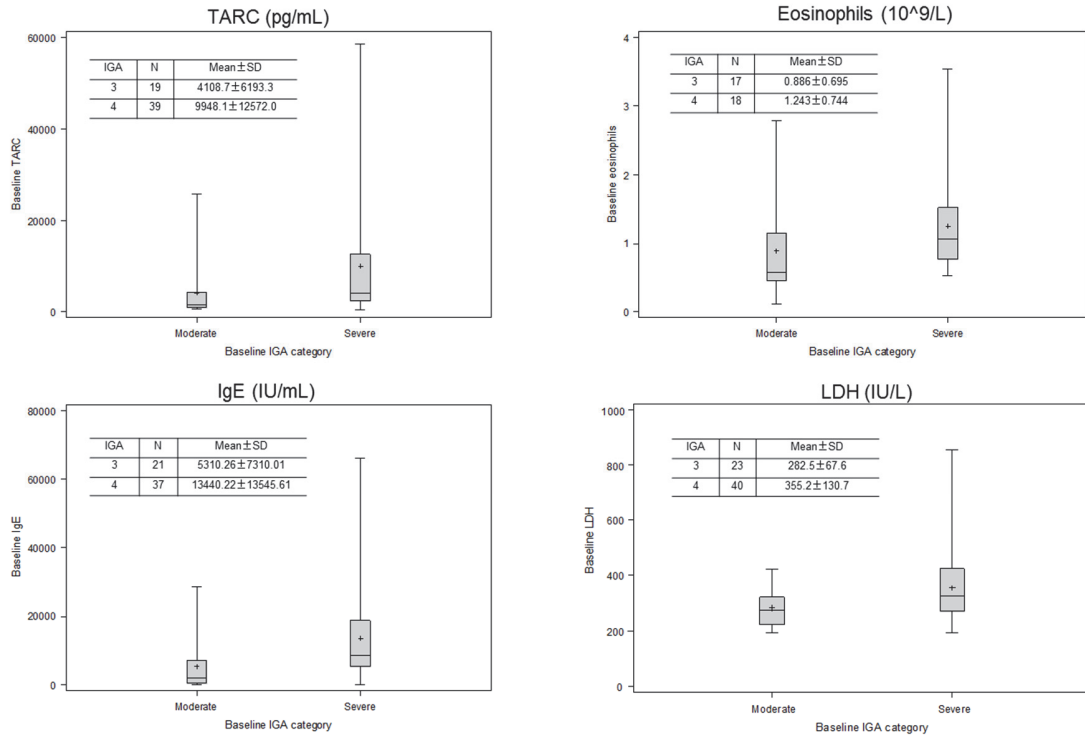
TARC (pg/mL)

| IGA | N | Mean±SD |
|---|---|---|
| 3 | 19 | 4108.7±6193.3 |
| 4 | 39 | 9948.1±12572.0 |

60000
40000
20000
0
Baseline TARC
Moderate
Severe
Baseline IGA category

Eosinophils (10^9/L)

| IGA | N | Mean±SD |
|---|---|---|
| 3 | 17 | 0.886±0.695 |
| 4 | 18 | 1.243±0.744 |

4
3
2
1
0
Baseline eosinophils
Moderate
Severe
Baseline IGA category

IgE (IU/mL)

| IGA | N | Mean±SD |
|---|---|---|
| 3 | 21 | 5310.26±7310.01 |
| 4 | 37 | 13440.22±13545.61 |

80000
60000
40000
20000
0
Baseline IgE
Moderate
Severe
Baseline IGA category

LDH (IU/L)

| IGA | N | Mean±SD |
|---|---|---|
| 3 | 23 | 282.5±67.6 |
| 4 | 40 | 355.2±130.7 |

1000
800
600
400
200
0
Baseline LDH
Moderate
Severe
Baseline IGA category